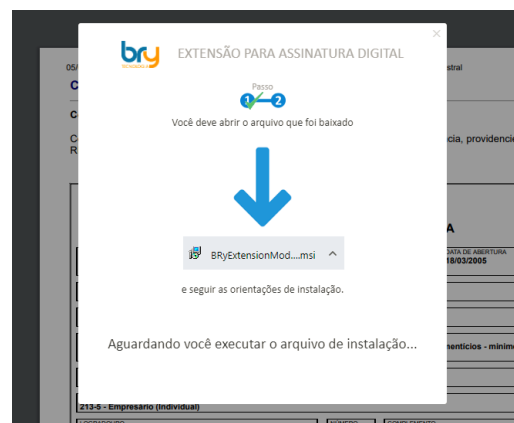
05/
C
C
C
R
stral
cia, providênc
A
DATA DE ABERTURA
18/03/2005
mentícios - mínim
213-5 - Empresário (Individual)

bry
EXTENSÃO PARA ASSINATURA DIGITAL
×
Passo
1 2
Você deve abrir o arquivo que foi baixado

BRyExtensionMod....msi ^

e seguir as orientações de instalação.

Aguardando você executar o arquivo de instalação...